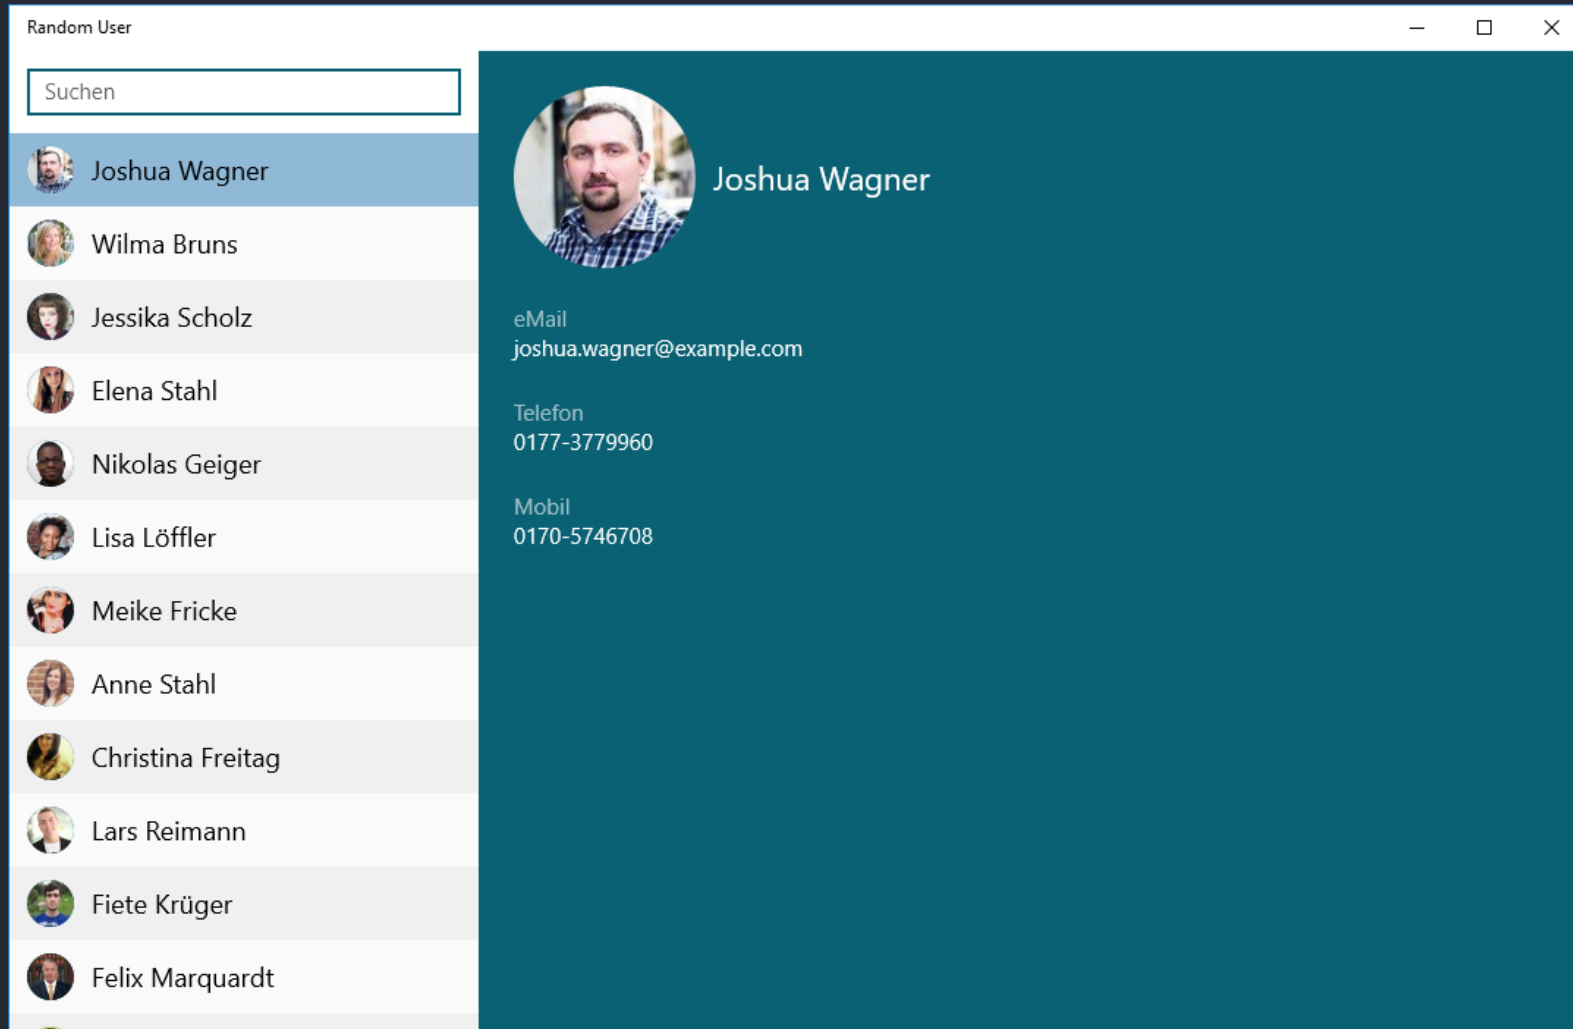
Random User

Suchen

Joshua Wagner

Wilma Bruns

Jessika Scholz

Elena Stahl

Nikolas Geiger

Lisa Löffler

Meike Fricke

Anne Stahl

Christina Freitag

Lars Reimann

Fiete Krüger

Felix Marquardt

Joshua Wagner

eMail
joshua.wagner@example.com

Telefon
0177-3779960

Mobil
0170-5746708